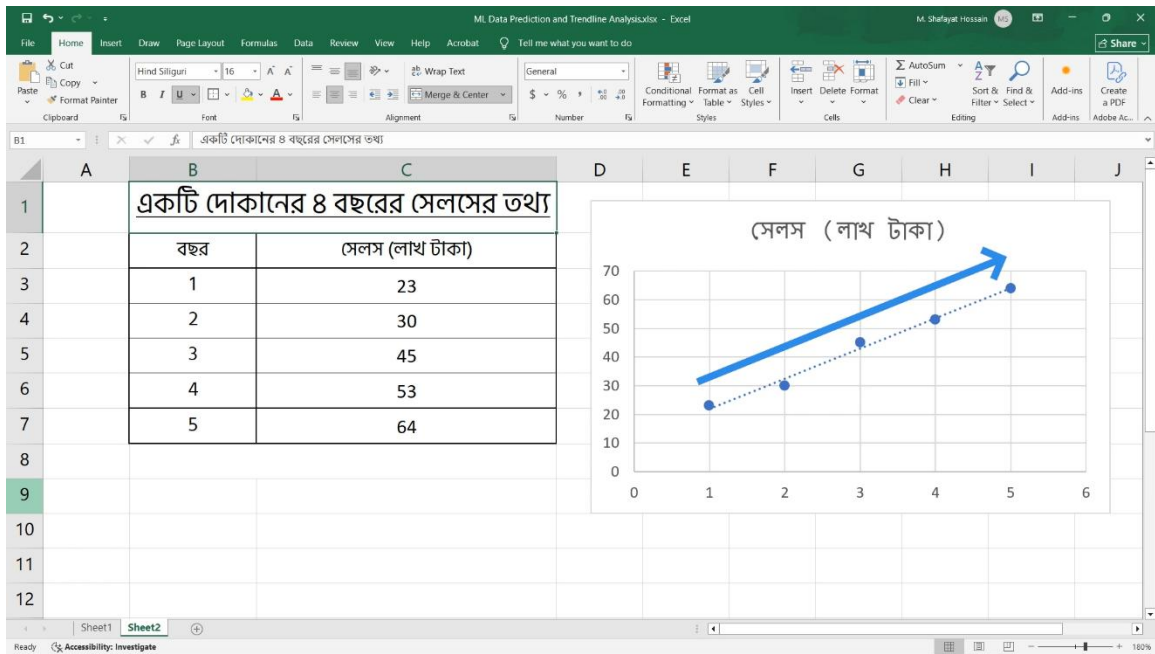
ML Data Prediction and Trendline Analysis.xlsx - Excel
M. Shafayat Hossain MS

File Home Insert Draw Page Layout Formulas Data Review View Help Acrobat Tell me what you want to do
Share

Cut
Copy
Paste Format Painter
Clipboard
Hind Siliguri 16
B I U
Font
Wrap Text
Merge & Center
Alignment
General
$ % ,
Number
Conditional Formatting
Format as Table
Cell Styles
Styles
Insert Delete Format
Cells
AutoSum
Fill
Clear
Sort & Filter
Find & Select
Editing
Add-ins
Add-ins
Create a PDF
Adobe Ac...

B1
একটি দোকানের ৪ বছরের সেলসের তথ্য

| | A | B | C |
|---|---|---|---|
| 1 | | একটি দোকানের ৪ বছরের সেলসের তথ্য | |
| 2 | | বছর | সেলস (লাখ টাকা) |
| 3 | | 1 | 23 |
| 4 | | 2 | 30 |
| 5 | | 3 | 45 |
| 6 | | 4 | 53 |
| 7 | | 5 | 64 |
| 8 | | | |
| 9 | | | |
| 10 | | | |
| 11 | | | |
| 12 | | | |

D E F G H I J

সেলস (লাখ টাকা)
70
60
50
40
30
20
10
0
0 1 2 3 4 5 6

Sheet1 Sheet2
Ready Accessibility: Investigate
180%